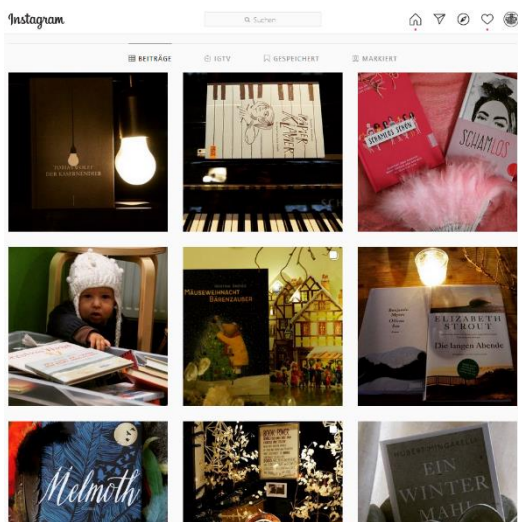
Instagram

Suchen

BEITRÄGE IGTV GESPEICHERT MARKIERT

ZORAN DRVENKAR
DER KAMINKEHRER

Der Klavierspieler

SCHAMLOS SCHREIBEN

SCHAMLOS

MÄUSEWEIHNACHT BÄRENZAUBER

ELIZABETH STROUT
Die langen Abende

Melmoth

EIN WINTER MAHL